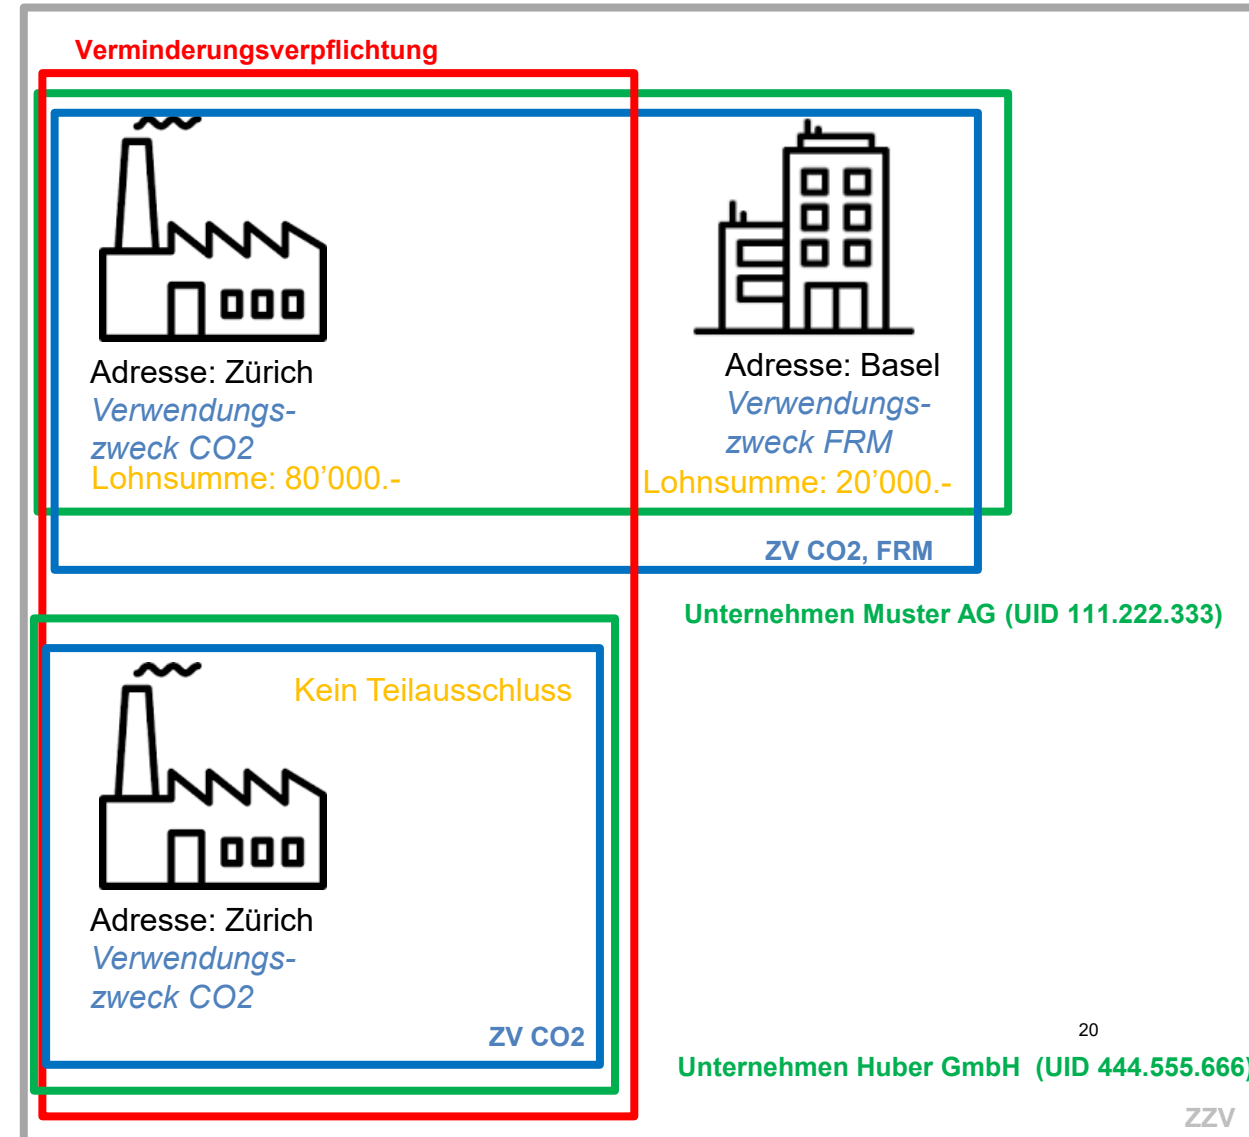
Verminderungsverpflichtung

Adresse: Zürich
Verwendungszweck CO2
Lohnsumme: 80’000.-

Adresse: Basel
Verwendungszweck FRM
Lohnsumme: 20’000.-

ZV CO2, FRM

Unternehmen Muster AG (UID 111.222.333)

Kein Teilausschluss

Adresse: Zürich
Verwendungszweck CO2

ZV CO2

20

Unternehmen Huber GmbH (UID 444.555.666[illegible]

ZZV